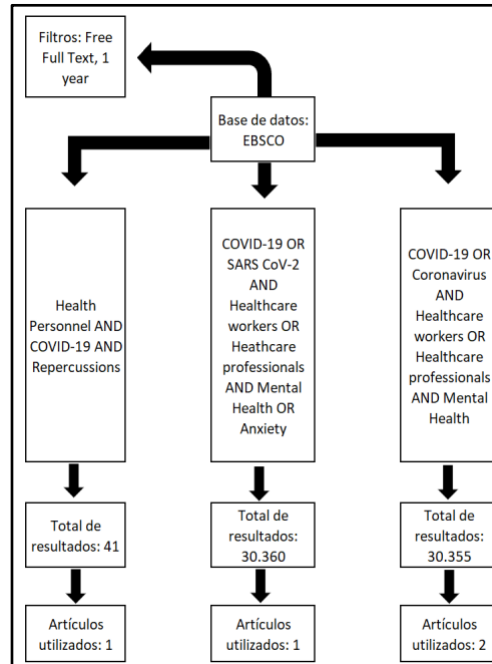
Filtros: Free Full Text, 1 year

Base de datos: EBSCO

Health Personnel AND COVID-19 AND Repercussions

COVID-19 OR SARS CoV-2 AND Healthcare workers OR Heathcare professionals AND Mental Health OR Anxiety

COVID-19 OR Coronavirus AND Healthcare workers OR Healthcare professionals AND Mental Health

Total de resultados: 41

Total de resultados: 30.360

Total de resultados: 30.355

Artículos utilizados: 1

Artículos utilizados: 1

Artículos utilizados: 2